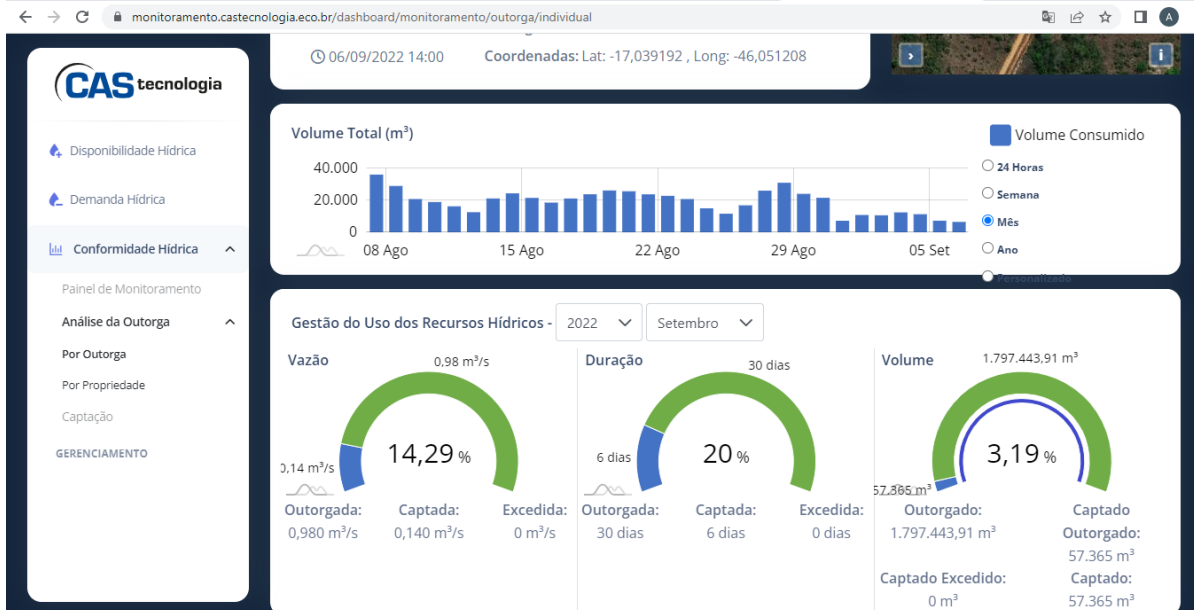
monitoramento.castecnologia.eco.br/dashboard/monitoramento/outorga/individual

CAS tecnologia

Disponibilidade Hídrica

Demanda Hídrica

Conformidade Hídrica

Painel de Monitoramento

Análise da Outorga

Por Outorga

Por Propriedade

Captação

GERENCIAMENTO

06/09/2022 14:00 Coordenadas: Lat: -17,039192 , Long: -46,051208

Volume Total (m³)

Volume Consumido

40.000
20.000
0

08 Ago 15 Ago 22 Ago 29 Ago 05 Set

24 Horas
Semana
Mês
Ano
Personalizado

Gestão do Uso dos Recursos Hídricos - 2022 Setembro

Vazão
0,98 m³/s
0,14 m³/s
14,29 %
Outorgada: 0,980 m³/s
Captada: 0,140 m³/s
Excedida: 0 m³/s

Duração
30 dias
6 dias
20 %
Outorgada: 30 dias
Captada: 6 dias
Excedida: 0 dias

Volume
1.797.443,91 m³
57.365 m³
3,19 %
Outorgado: 1.797.443,91 m³
Captado Outorgado: 57.365 m³
Captado Excedido: 0 m³
Captado: 57.365 m³